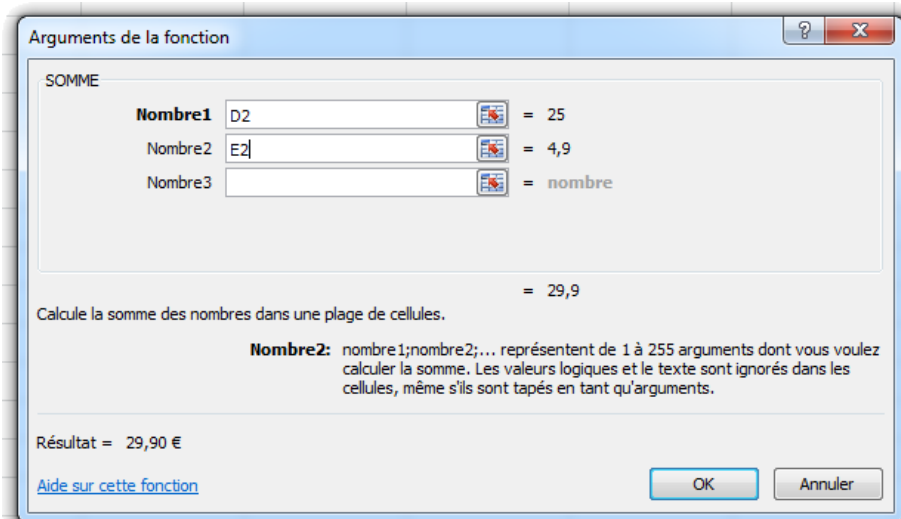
Arguments de la fonction

?

SOMME

Nombre1 D2 = 25

Nombre2 E2 = 4,9

Nombre3 = nombre

= 29,9

Calcule la somme des nombres dans une plage de cellules.

Nombre2: nombre1;nombre2;... représentent de 1 à 255 arguments dont vous voulez calculer la somme. Les valeurs logiques et le texte sont ignorés dans les cellules, même s'ils sont tapés en tant qu'arguments.

Résultat = 29,90 €

Aide sur cette fonction

OK

Annuler